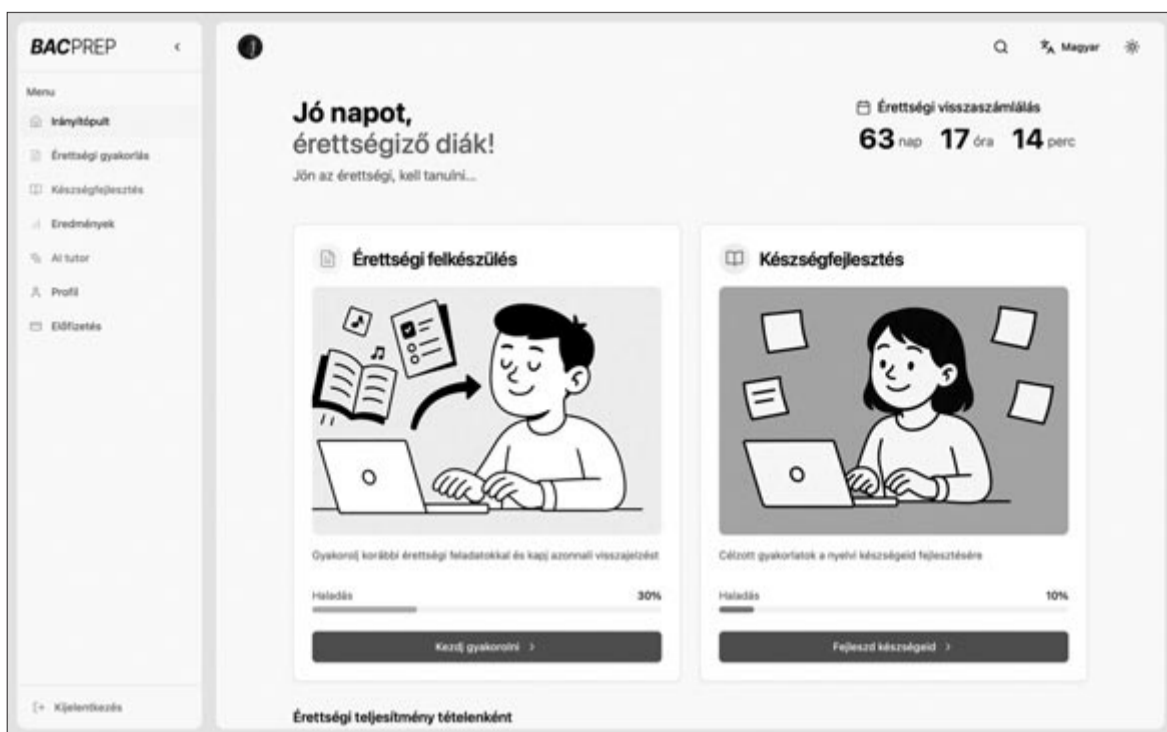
BACPREP

Menu

Irányítópult

Érettségi gyakorlás

Készségfejlesztés

Eredmények

AI tutor

Profil

Előfizetés

Kijelentkezés

Magyar

Jó napot,
érettségiző diák!

Jön az érettségi, kell tanulni...

Érettségi visszaszámlálás

63 nap 17 óra 14 perc

Érettségi felkészülés

Gyakorolj korábbi érettségi feladatokkal és kapj azonnali visszajelzést

Haladás 30%

Kezdj gyakorolni >

Készségfejlesztés

Célzott gyakorlatok a nyelvi készségeid fejlesztésére

Haladás 10%

Fejleszd készségeid >

Érettségi teljesítmény tételenként